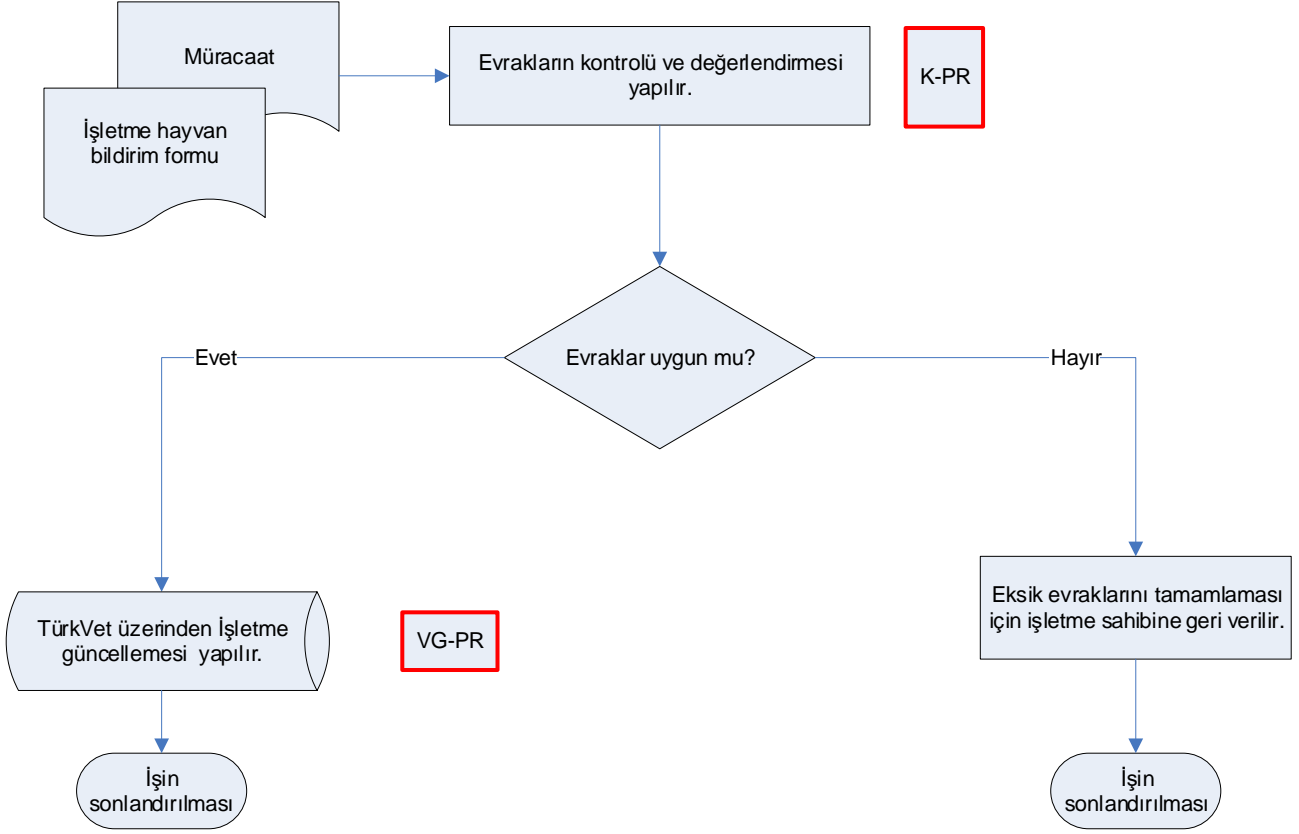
Müracaat

İşletme hayvan bildirim formu

Evrakların kontrolü ve değerlendirmesi yapılır.

K-PR

Evraklar uygun mu?

Evet

Hayır

TürkVet üzerinden İşletme güncellemesi yapılır.

VG-PR

Eksik evraklarını tamamlaması için işletme sahibine geri verilir.

İşin sonlandırılması

İşin sonlandırılması